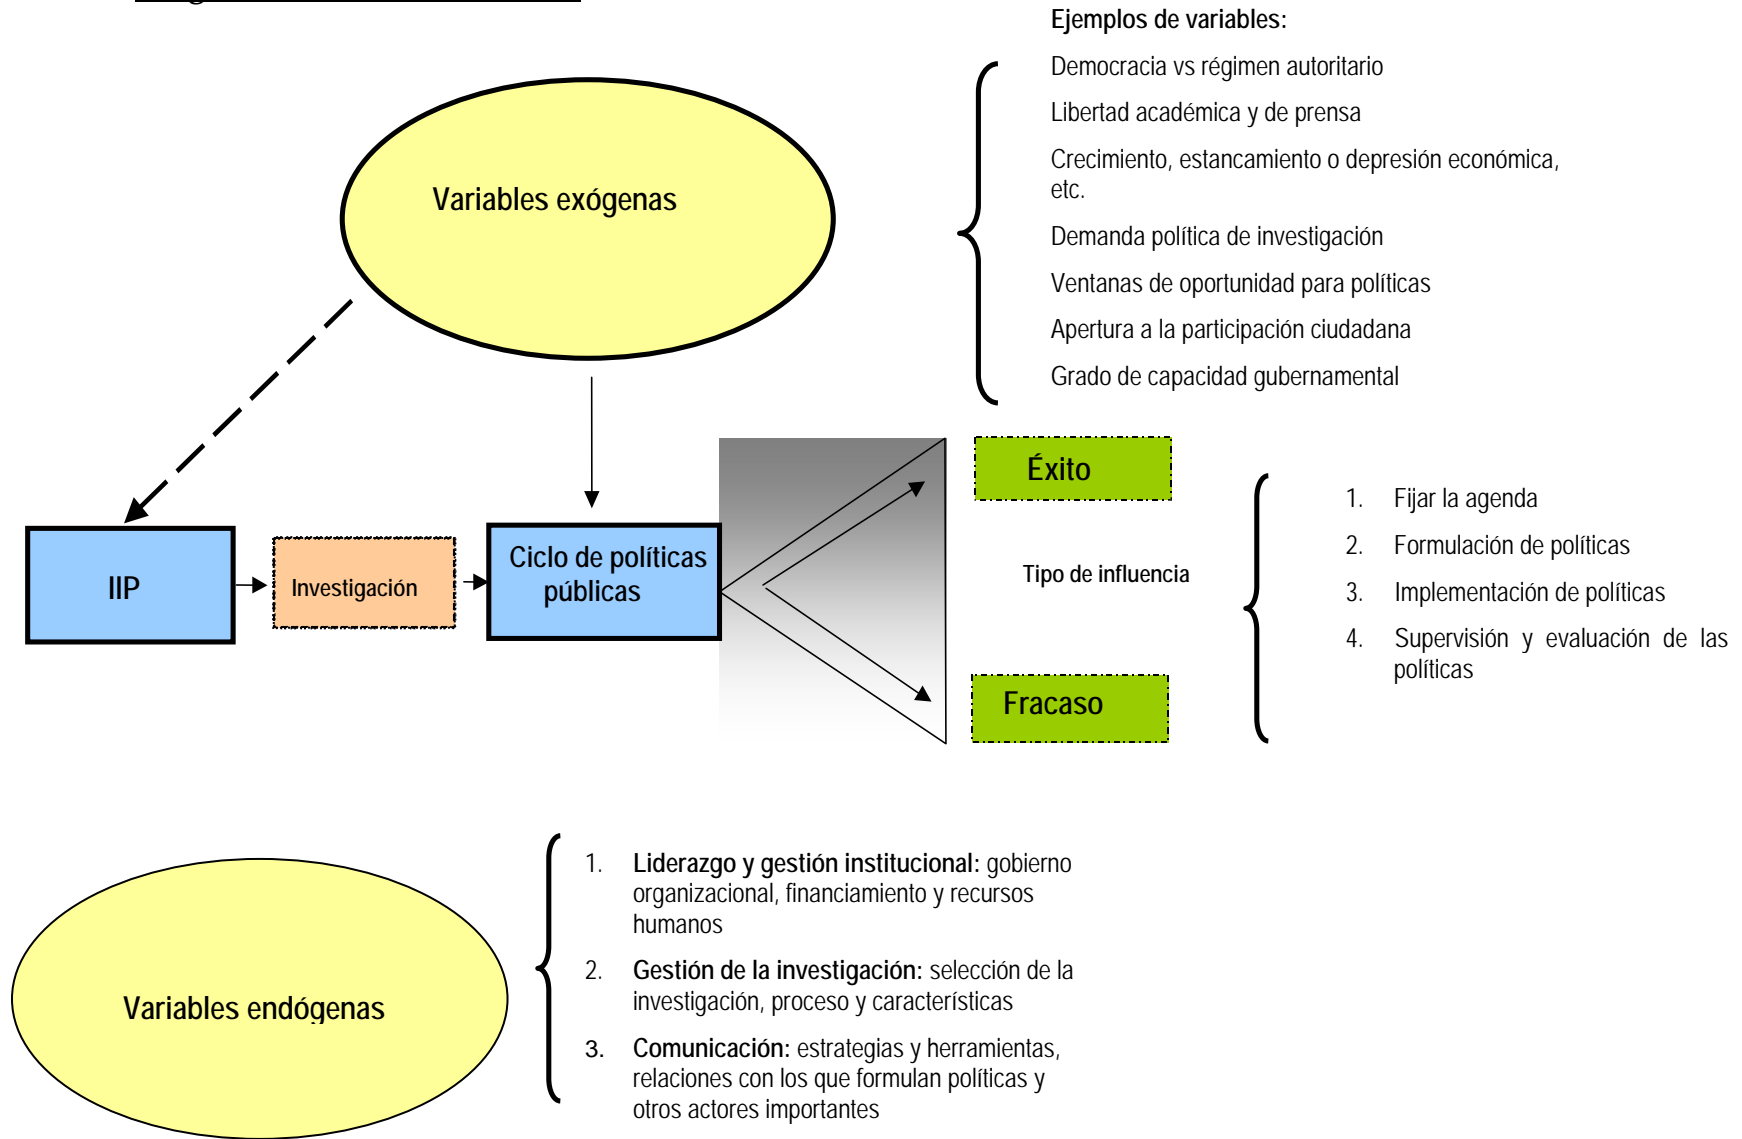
Variables exógenas

Ejemplos de variables:

Democracia vs régimen autoritario

Libertad académica y de prensa

Crecimiento, estancamiento o depresión económica, etc.

Demanda política de investigación

Ventanas de oportunidad para políticas

Apertura a la participación ciudadana

Grado de capacidad gubernamental

IIP

Investigación

Ciclo de políticas públicas

Éxito

Tipo de influencia

Fracaso

1. Fijar la agenda

2. Formulación de políticas

3. Implementación de políticas

4. Supervisión y evaluación de las políticas

Variables endógenas

1. **Liderazgo y gestión institucional:** gobierno organizacional, financiamiento y recursos humanos

2. **Gestión de la investigación:** selección de la investigación, proceso y características

3. **Comunicación:** estrategias y herramientas, relaciones con los que formulan políticas y otros actores importantes